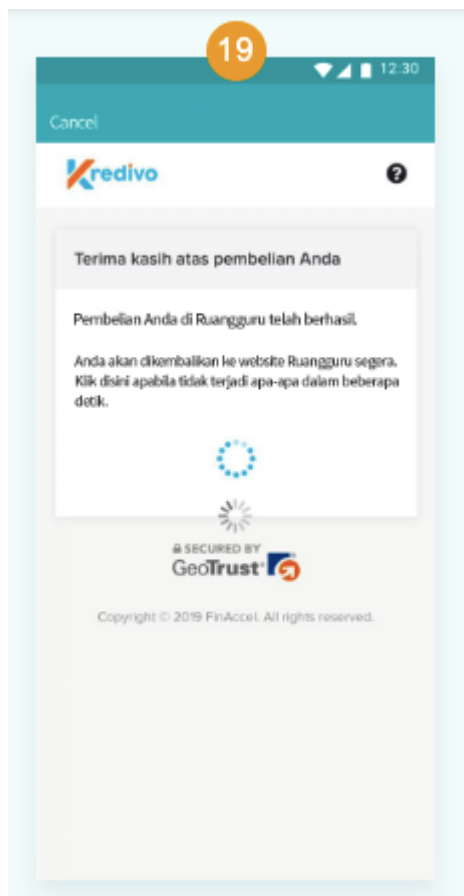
19

12:30

Cancel

Kredivo

Terima kasih atas pembelian Anda

Pembelian Anda di Ruangguru telah berhasil.

Anda akan dikembalikan ke website Ruangguru segera. Klik disini apabila tidak terjadi apa-apa dalam beberapa detik.

SECURED BY
GeoTrust®

Copyright © 2019 FinAccel. All rights reserved.